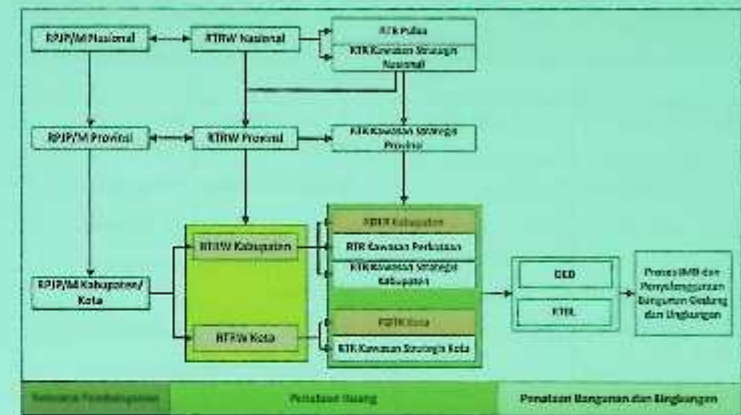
RPJP/M Nasional

RTRW Nasional

RTR Pulau

RTR Kawasan Strategis Nasional

RPJP/M Provinsi

RTRW Provinsi

RTR Kawasan Strategis Provinsi

RDTR Kabupaten

RTR Kawasan Perkotaan

RTR Kawasan Strategis Kabupaten

RTRW Kabupaten

RPJP/M Kabupaten/ Kota

RTRW Kota

RDTR Kota

RTR Kawasan Strategis Kota

DED

RTBL

Proses IMB dan Penyelenggaraan Bangunan Gedung dan Lingkungan

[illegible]

Penataan Ruang

Penataan Bangunan dan Lingkungan